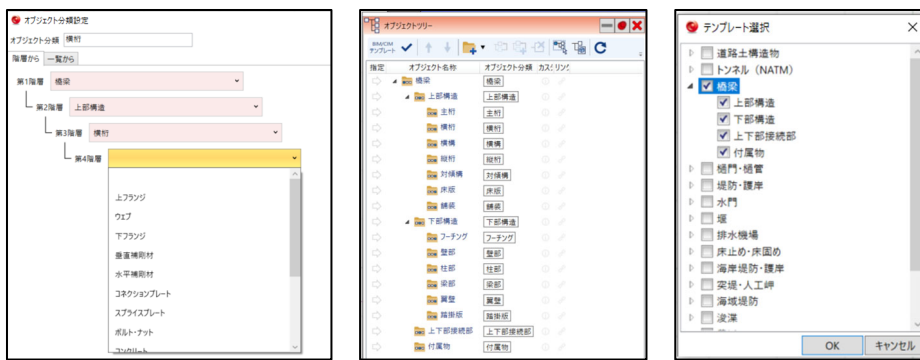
オブジェクト分類設定

オブジェクト分類 横桁

階層から 一覧から

第1階層 橋梁

第2階層 上部構造

第3階層 横桁

第4階層

上フランジ
ウェブ
下フランジ
垂直補剛材
水平補剛材
コネクションプレート
スプライスプレート
ボルト・ナット
コンクリート

オブジェクトツリー

BIM/CIM テンプレート

| 指定 | オブジェクト名称 | オブジェクト分類 | カスタリソ |
|---|---|---|---|
| | 橋梁 | 橋梁 | |
| | 上部構造 | 上部構造 | |
| | 主桁 | 主桁 | |
| | 横桁 | 横桁 | |
| | 横構 | 横構 | |
| | 縦桁 | 縦桁 | |
| | 対傾構 | 対傾構 | |
| | 床版 | 床版 | |
| | 舗装 | 舗装 | |
| | 下部構造 | 下部構造 | |
| | フーチング | フーチング | |
| | 壁部 | 壁部 | |
| | 柱部 | 柱部 | |
| | 梁部 | 梁部 | |
| | 翼壁 | 翼壁 | |
| | 踏掛版 | 踏掛版 | |
| | 上下部接続部 | 上下部接続部 | |
| | 付属物 | 付属物 | |

テンプレート選択

道路土構造物
トンネル（NATM）
橋梁
上部構造
下部構造
上下部接続部
付属物
樋門・樋管
堤防・護岸
水門
堰
排水機場
床止め・床固め
海岸堤防・護岸
突堤・人工岬
海域堤防
浚渫

OK キャンセル